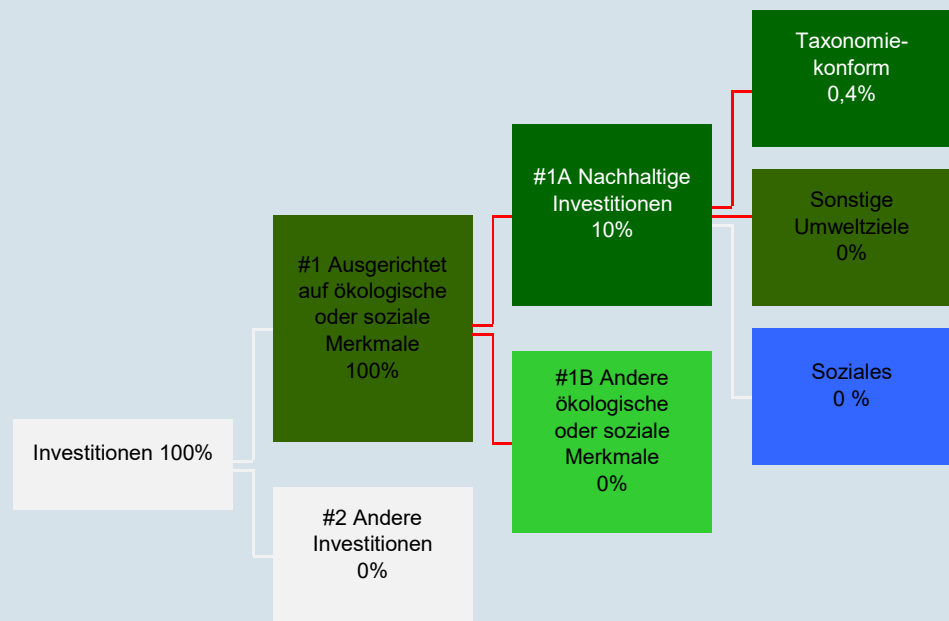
Investitionen 100%

#1 Ausgerichtet auf ökologische oder soziale Merkmale 100%

#2 Andere Investitionen 0%

#1A Nachhaltige Investitionen 10%

#1B Andere ökologische oder soziale Merkmale 0%

Taxonomie-konform 0,4%

Sonstige Umweltziele 0%

Soziales 0 %